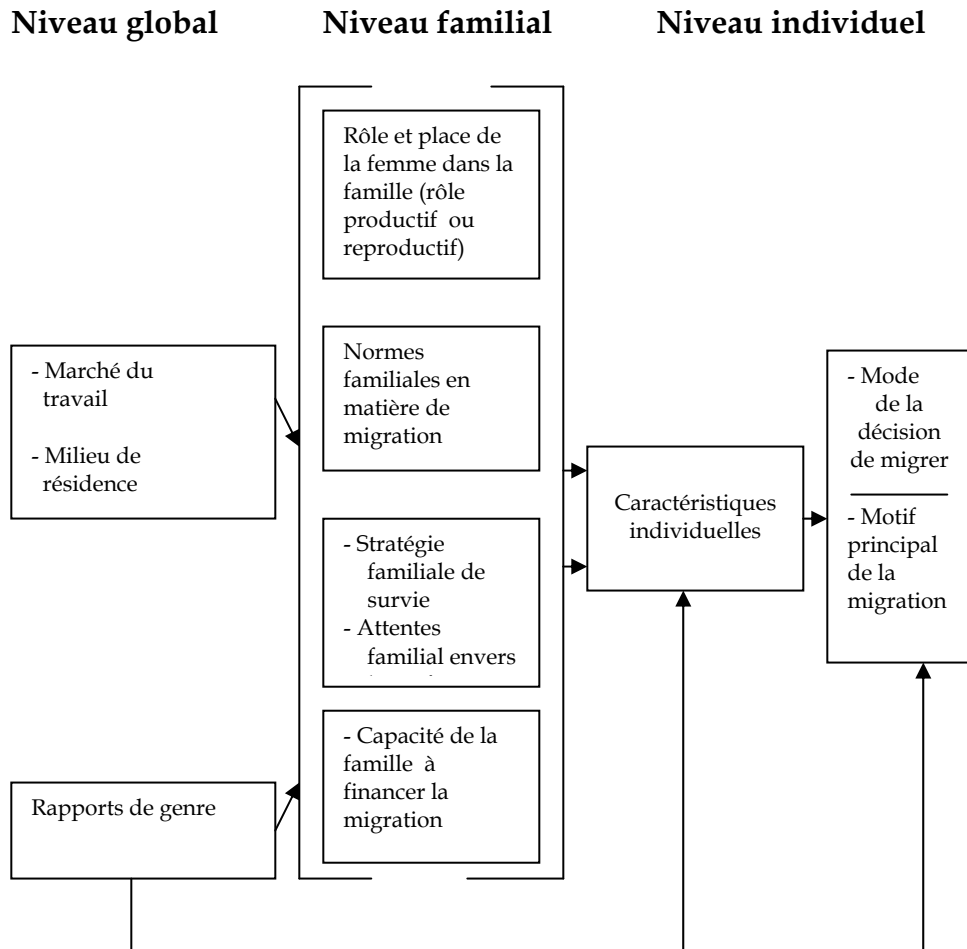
Niveau global

Niveau familial

Niveau individuel

Rôle et place de la femme dans la famille (rôle productif ou reproductif)

- Marché du travail

- Milieu de résidence

Normes familiales en matière de migration

- Stratégie familiale de survie
- Attentes familial envers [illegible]

- Capacité de la famille à financer la migration

Rapports de genre

Caractéristiques individuelles

- Mode de la décision de migrer

- Motif principal de la migration